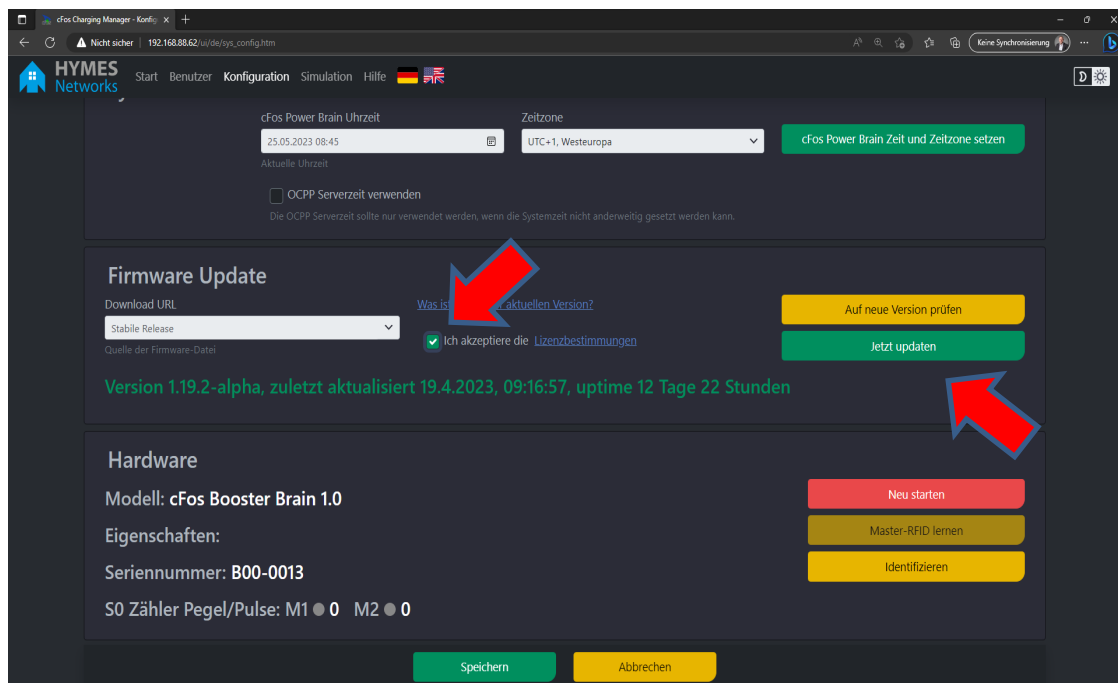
cFos Charging Manager - Konfig ×

Nicht sicher | 192.168.88.62/ui/de/sys_config.htm

Keine Synchronisierung

HYMES Networks

Start Benutzer Konfiguration Simulation Hilfe

cFos Power Brain Uhrzeit

25.05.2023 08:45

Aktuelle Uhrzeit

Zeitzone

UTC+1, Westeuropa

cFos Power Brain Zeit und Zeitzone setzen

OCPP Serverzeit verwenden

Die OCPP Serverzeit sollte nur verwendet werden, wenn die Systemzeit nicht anderweitig gesetzt werden kann.

Firmware Update

Download URL

Stabile Release

Quelle der Firmware-Datei

Was is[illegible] aktuellen Version?

Ich akzeptiere die Lizenzbestimmungen

Auf neue Version prüfen

Jetzt updaten

Version 1.19.2-alpha, zuletzt aktualisiert 19.4.2023, 09:16:57, uptime 12 Tage 22 Stunden

Hardware

Modell: cFos Booster Brain 1.0

Eigenschaften:

Seriennummer: B00-0013

S0 Zähler Pegel/Pulse: M1 0 M2 0

Neu starten

Master-RFID lernen

Identifizieren

Speichern

Abbrechen